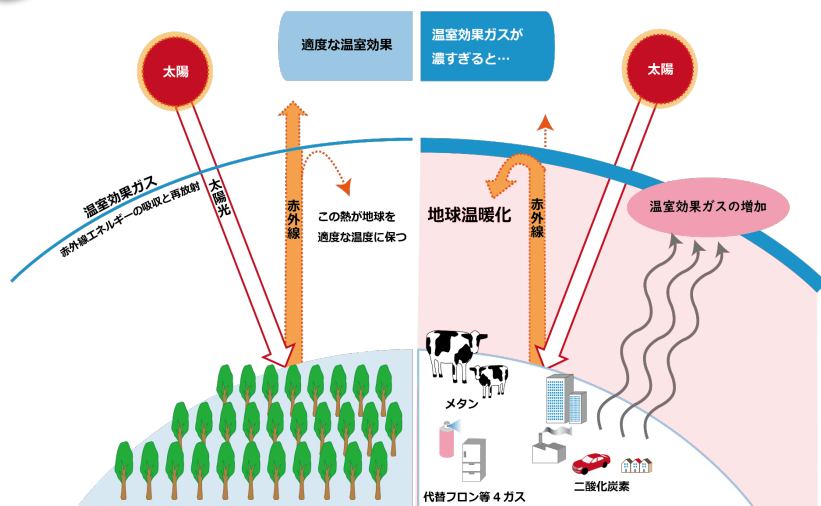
適度な温室効果

温室効果ガスが濃すぎると…

太陽

太陽

温室効果ガス

赤外線エネルギーの吸収と再放射

太陽光

赤外線

この熱が地球を適度な温度に保つ

地球温暖化

赤外線

温室効果ガスの増加

メタン

代替フロン等４ガス

二酸化炭素